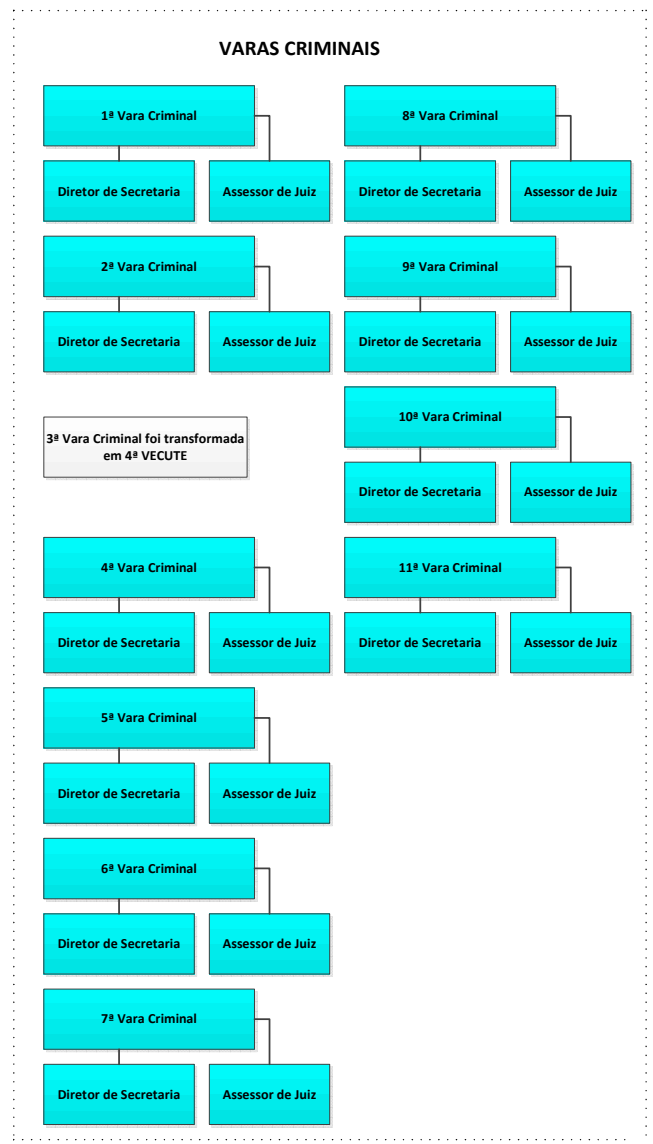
VARAS CRIMINAIS

1ª Vara Criminal

Diretor de Secretaria

Assessor de Juiz

2ª Vara Criminal

Diretor de Secretaria

Assessor de Juiz

3ª Vara Criminal foi transformada em 4ª VECUTE

4ª Vara Criminal

Diretor de Secretaria

Assessor de Juiz

5ª Vara Criminal

Diretor de Secretaria

Assessor de Juiz

6ª Vara Criminal

Diretor de Secretaria

Assessor de Juiz

7ª Vara Criminal

Diretor de Secretaria

Assessor de Juiz

8ª Vara Criminal

Diretor de Secretaria

Assessor de Juiz

9ª Vara Criminal

Diretor de Secretaria

Assessor de Juiz

10ª Vara Criminal

Diretor de Secretaria

Assessor de Juiz

11ª Vara Criminal

Diretor de Secretaria

Assessor de Juiz